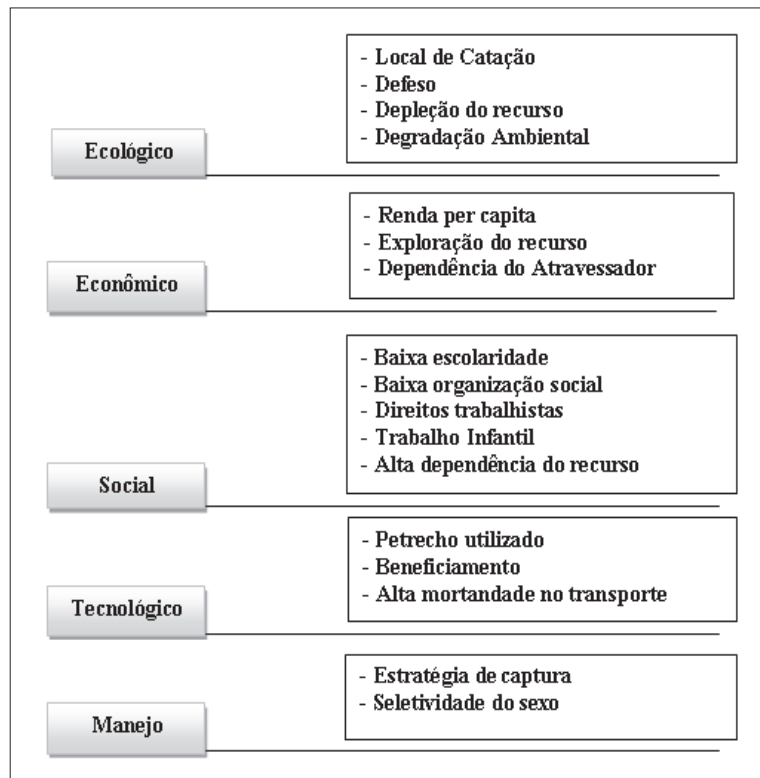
Ecológico

- Local de Catação
- Defeso
- Depleção do recurso
- Degradação Ambiental

Econômico

- Renda per capita
- Exploração do recurso
- Dependência do Atravessador

Social

- Baixa escolaridade
- Baixa organização social
- Direitos trabalhistas
- Trabalho Infantil
- Alta dependência do recurso

Tecnológico

- Petrecho utilizado
- Beneficiamento
- Alta mortandade no transporte

Manejo

- Estratégia de captura
- Seletividade do sexo